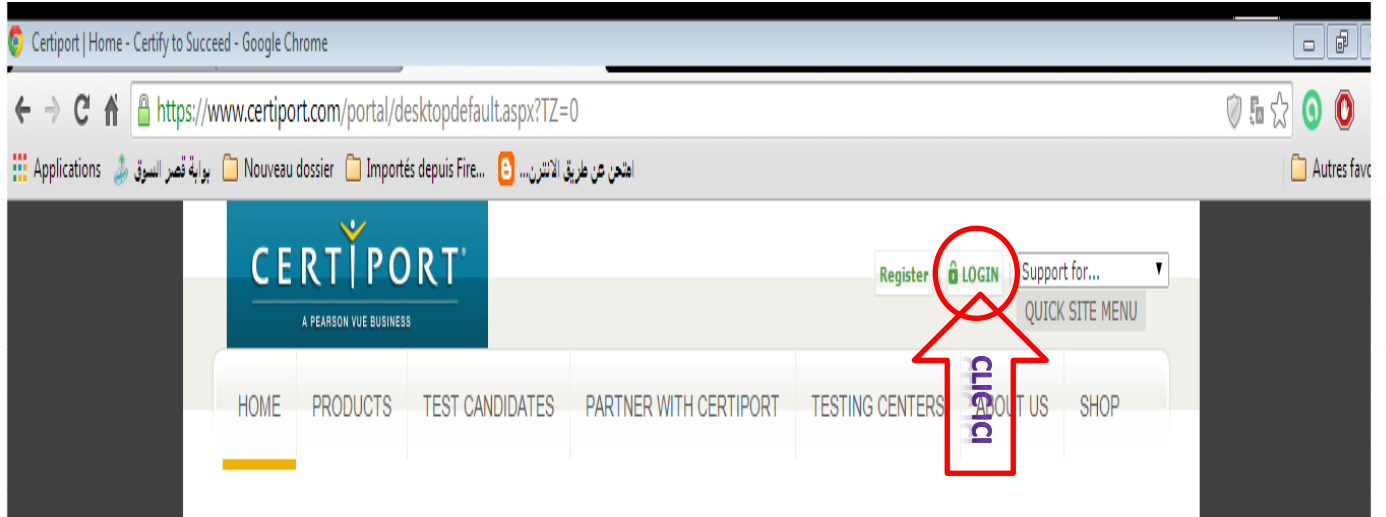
Certiport | Home - Certify to Succeed - Google Chrome

https://www.certiport.com/portal/desktopdefault.aspx?TZ=0

Applications بوابة قصر السوق Nouveau dossier Importés depuis Fire... امتحن عن طريق الانترن... Autres favo

CERTIPORT
A PEARSON VUE BUSINESS

Register LOGIN Support for...
QUICK SITE MENU

CLIC ICI

HOME PRODUCTS TEST CANDIDATES PARTNER WITH CERTIPORT TESTING CENTERS ABOUT US SHOP